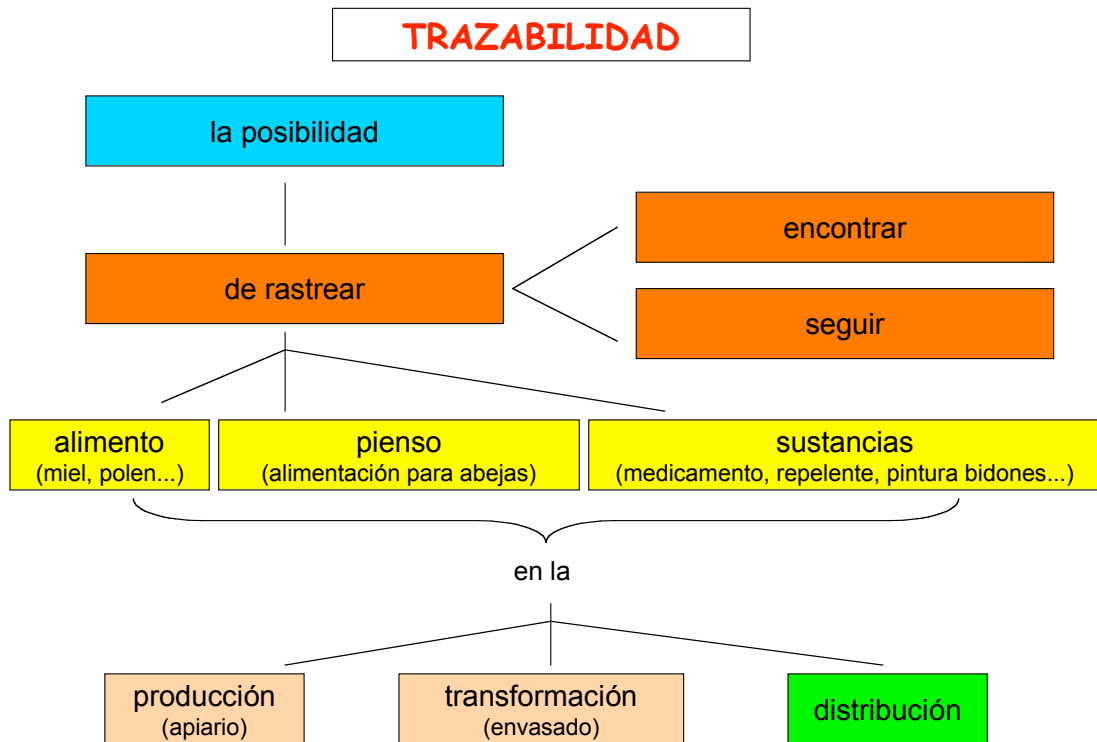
TRAZABILIDAD

la posibilidad

de rastrear

encontrar

seguir

alimento
(miel, polen...)

pienso
(alimentación para abejas)

sustancias
(medicamento, repelente, pintura bidones...)

en la

producción
(apiario)

transformación
(envasado)

distribución